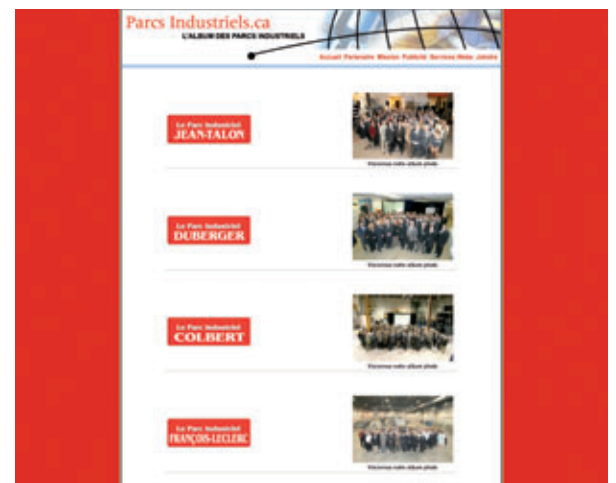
Parcs Industriels.ca
L'ALBUM DES PARCS INDUSTRIELS

Accueil Partenaire Mission Publicité Services Nous Joindre

Le Parc Industriel
JEAN-TALON

Visionnez notre album photo

Le Parc Industriel
DUBERGER

Visionnez notre album photo

Le Parc Industriel
COLBERT

Visionnez notre album photo

Le Parc Industriel
FRANÇOIS-LECLERC

Visionnez notre album photo